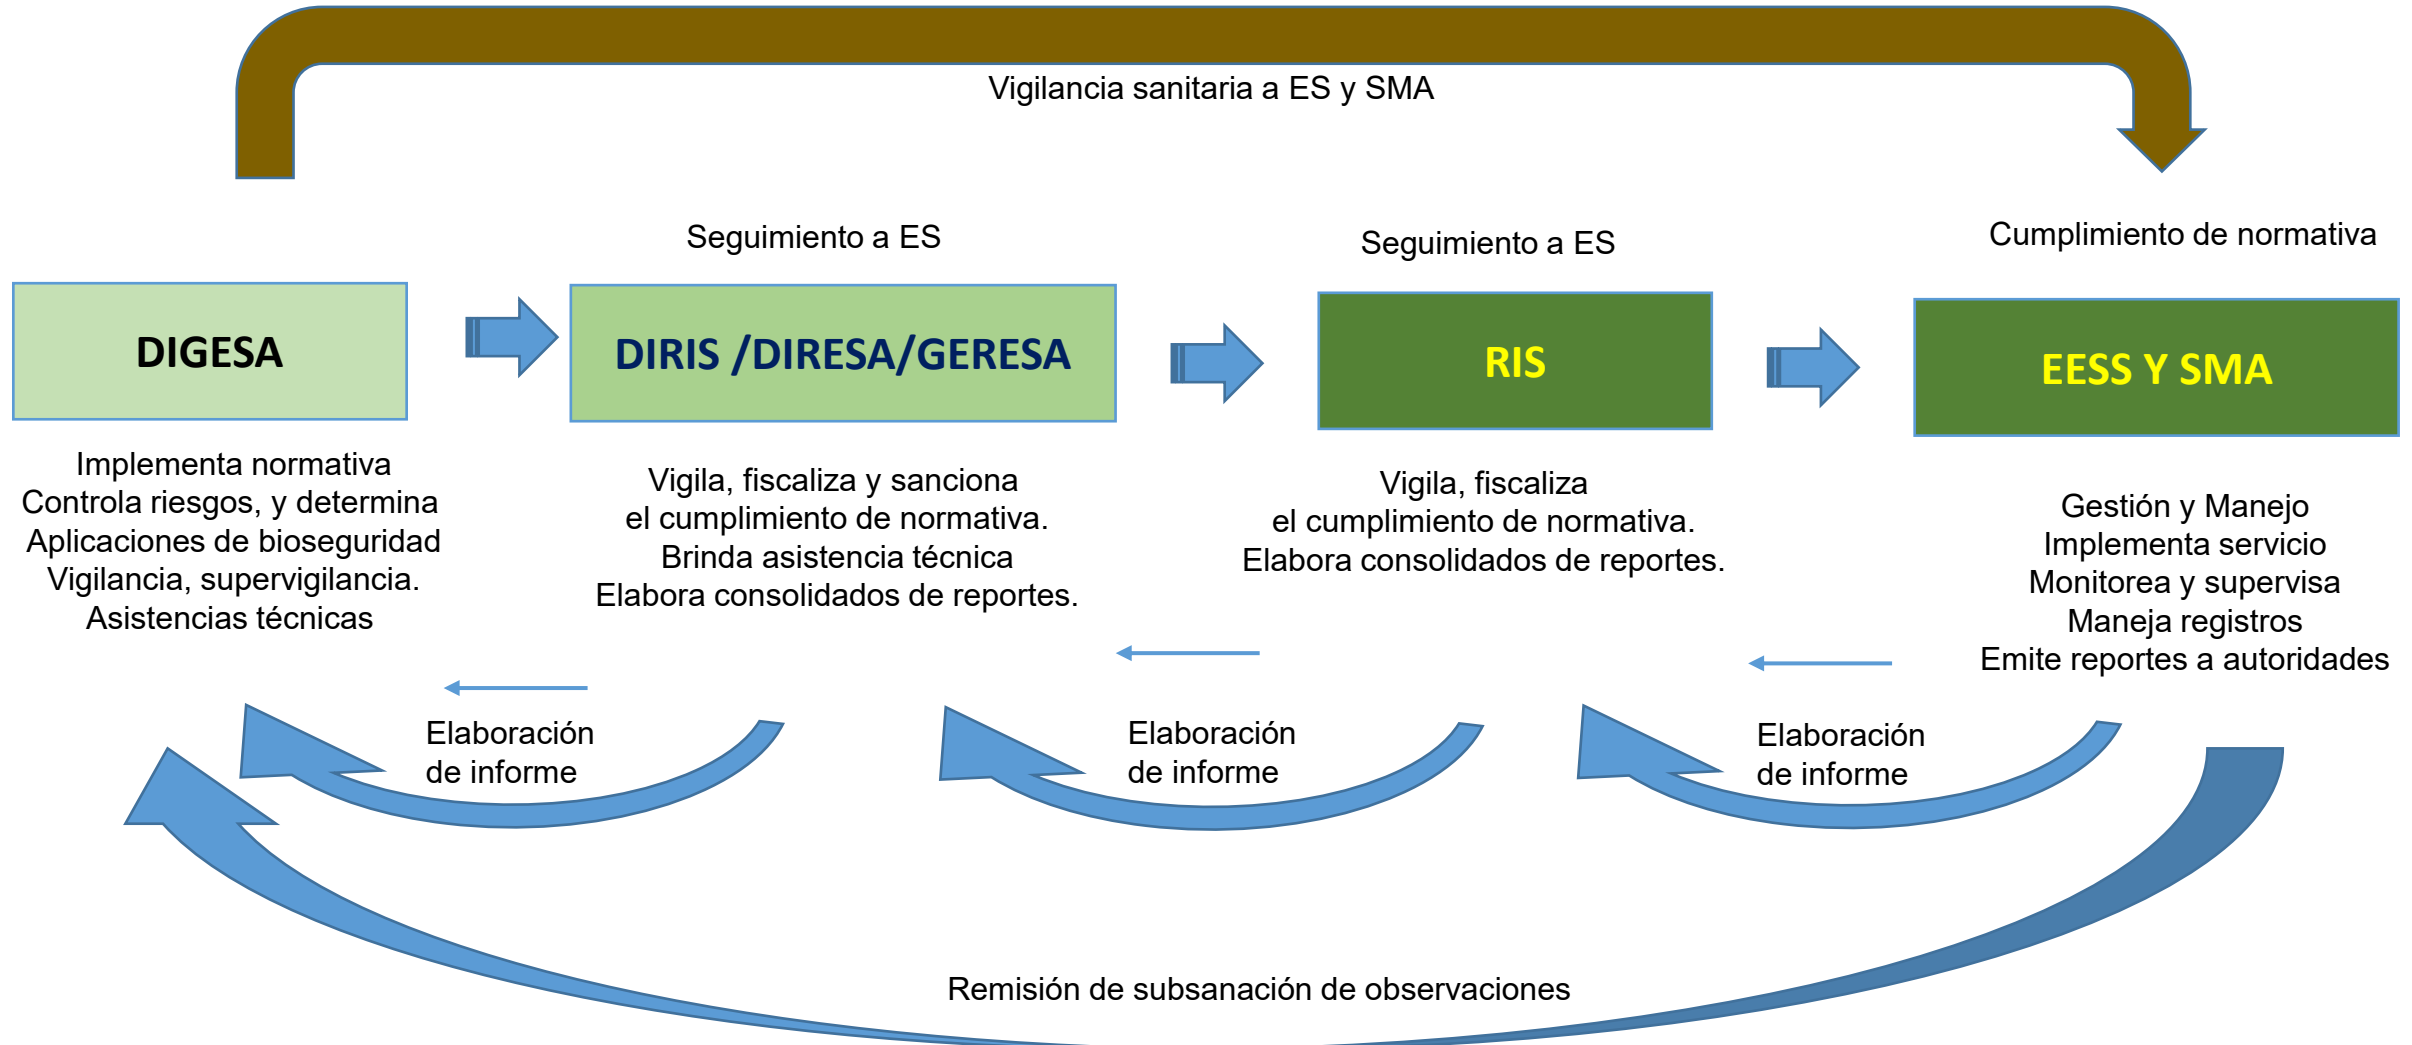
Vigilancia sanitaria a ES y SMA

Seguimiento a ES

Seguimiento a ES

Cumplimiento de normativa

DIGESA

DIRIS /DIRESA/GERESA

RIS

EESS Y SMA

Implementa normativa
Controla riesgos, y determina
Aplicaciones de bioseguridad
Vigilancia, supervigilancia.
Asistencias técnicas

Vigila, fiscaliza y sanciona
el cumplimiento de normativa.
Brinda asistencia técnica
Elabora consolidados de reportes.

Vigila, fiscaliza
el cumplimiento de normativa.
Elabora consolidados de reportes.

Gestión y Manejo
Implementa servicio
Monitorea y supervisa
Maneja registros
Emite reportes a autoridades

Elaboración de informe

Elaboración de informe

Elaboración de informe

Remisión de subsanación de observaciones